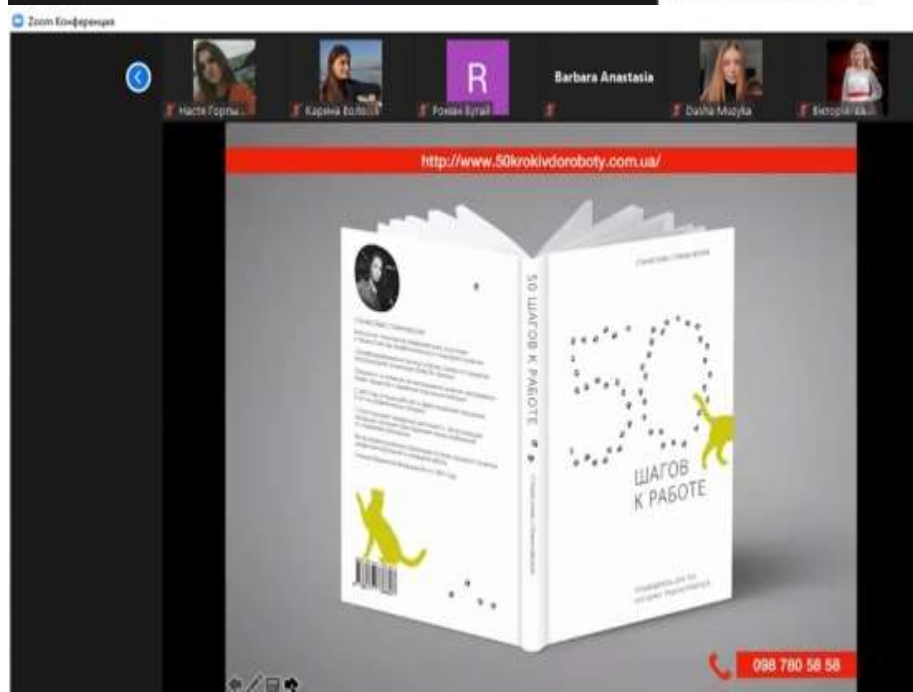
Zoom Конференция

Настя Горпи...

Карина Бол...

R

Роман Бугай

Barbara Anastasia

Dasha Mazyka

Вікторія Ва...

http://www.50krokivdoroboty.com.ua/

50 ШАГОВ К РАБОТЕ

50

ШАГОВ
К РАБОТЕ

098 780 58 58